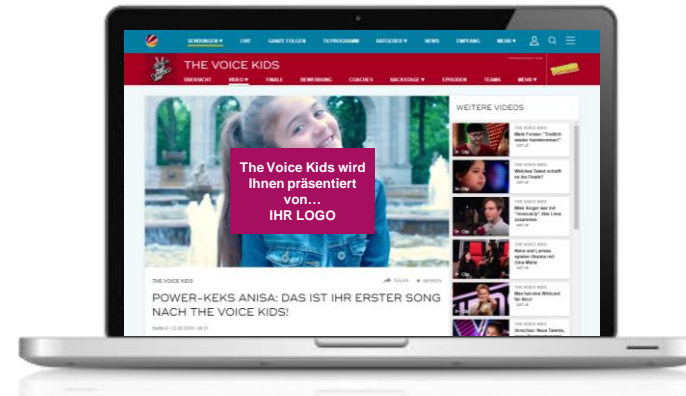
SENDUNGEN ▾ LIVE GANZE FOLGEN TV-PROGRAMM RATGEBER ▾ NEWS EMPFANG MEHR ▾

THE VOICE KIDS

ÜBERSICHT VIDEO ▾ FINALE BEWERBUNG COACHES BACKSTAGE ▾ EPISODEN TEAMS MEHR ▾

The Voice Kids wird Ihnen präsentiert von... IHR LOGO

THE VOICE KIDS

TEILEN MERKEN

POWER-KEKS ANISA: DAS IST IHR ERSTER SONG NACH THE VOICE KIDS!

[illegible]

WEITERE VIDEOS

THE VOICE KIDS
Mark Forster: "Endlich wieder kamikommen!"

THE VOICE KIDS
Welches Talent schafft es ins Finale?

THE VOICE KIDS
Mike Singer war mit "Incoscaly" Lena zusammen

THE VOICE KIDS
Nena und Larissa spielen Unsere mit Gina Marie

THE VOICE KIDS
Wie hat eine Wildcard für Alice!

THE VOICE KIDS
Versches: Neue Talents,